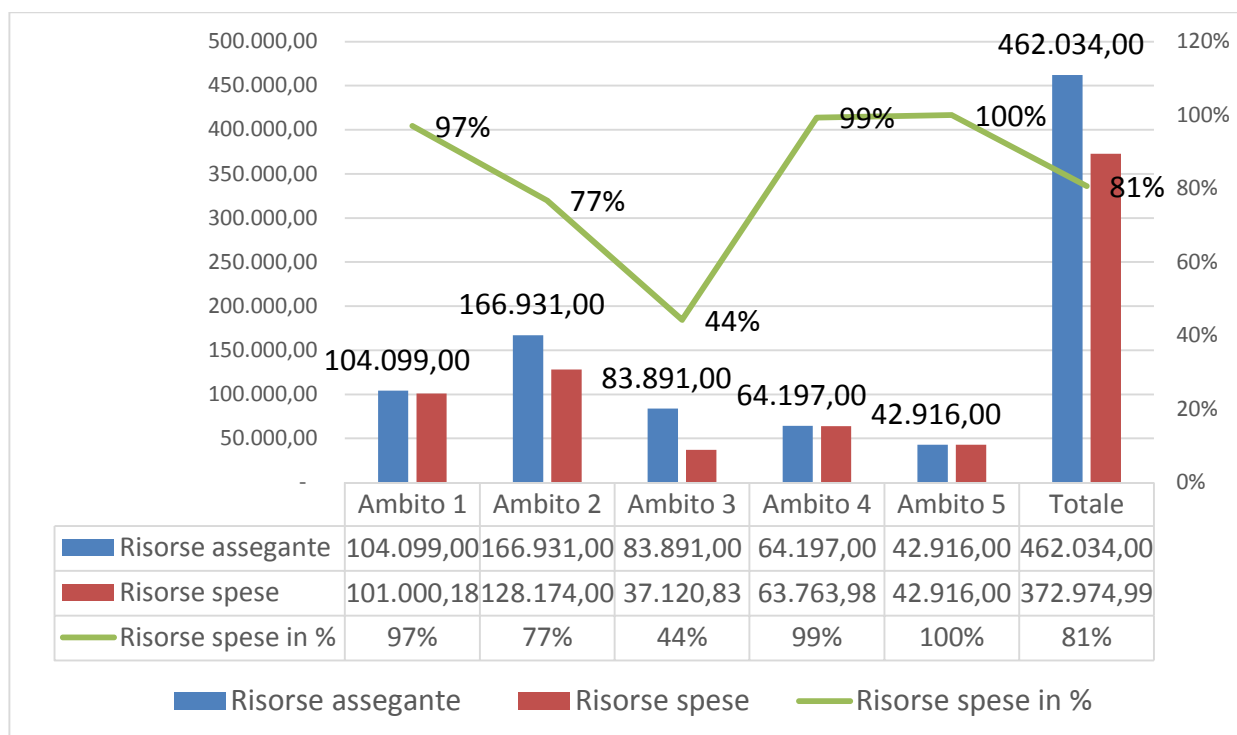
500.000,00
450.000,00
400.000,00
350.000,00
300.000,00
250.000,00
200.000,00
150.000,00
100.000,00
50.000,00
-

120%
100%
80%
60%
40%
20%
0%

104.099,00
166.931,00
83.891,00
64.197,00
42.916,00
462.034,00

97%
77%
44%
99%
100%
81%

| | Ambito 1 | Ambito 2 | Ambito 3 | Ambito 4 | Ambito 5 | Totale |
|---|---|---|---|---|---|---|
| Risorse assegante | 104.099,00 | 166.931,00 | 83.891,00 | 64.197,00 | 42.916,00 | 462.034,00 |
| Risorse spese | 101.000,18 | 128.174,00 | 37.120,83 | 63.763,98 | 42.916,00 | 372.974,99 |
| Risorse spese in % | 97% | 77% | 44% | 99% | 100% | 81% |

Risorse assegante
Risorse spese
Risorse spese in %